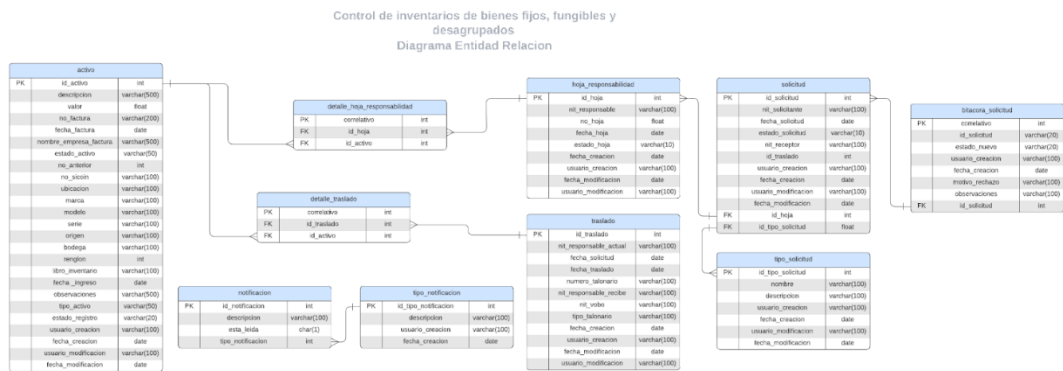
Control de inventarios de bienes fijos, fungibles y desagrupados
Diagrama Entidad Relacion

| activo | | |
|---|---|---|
| PK | id_activo | int |
| | descripcion | varchar(500) |
| | valor | float |
| | no_factura | varchar(200) |
| | fecha_factura | date |
| | nombre_empresa_factura | varchar(500) |
| | estado_activo | varchar(50) |
| | no_anterior | int |
| | no_sicoin | varchar(100) |
| | ubicacion | varchar(100) |
| | marca | varchar(100) |
| | modelo | varchar(100) |
| | serie | varchar(100) |
| | origen | varchar(100) |
| | bodega | varchar(100) |
| | renglon | int |
| | libro_inventario | varchar(100) |
| | fecha_ingreso | date |
| | observaciones | varchar(500) |
| | tipo_activo | varchar(50) |
| | estado_registro | varchar(20) |
| | usuario_creacion | varchar(100) |
| | fecha_creacion | date |
| | usuario_modificacion | varchar(100) |
| | fecha_modificacion | date |

| detalle_hoja_responsabilidad | | |
|---|---|---|
| PK | correlativo | int |
| FK | id_hoja | int |
| FK | id_activo | int |

| detalle_traslado | | |
|---|---|---|
| PK | correlativo | int |
| FK | id_traslado | int |
| FK | id_activo | int |

| notificacion | | |
|---|---|---|
| PK | id_notificacion | int |
| | descripcion | varchar(100) |
| | esta_leida | char(1) |
| | tipo_notificacion | int |

| tipo_notificacion | | |
|---|---|---|
| PK | id_tipo_notificacion | int |
| | descripcion | varchar(100) |
| | usuario_creacion | varchar(100) |
| | fecha_creacion | date |

| hoja_responsabilidad | | |
|---|---|---|
| PK | id_hoja | int |
| | nit_responsable | varchar(100) |
| | no_hoja | float |
| | fecha_hoja | date |
| | estado_hoja | varchar(10) |
| | fecha_creacion | date |
| | usuario_creacion | varchar(100) |
| | fecha_modificacion | date |
| | usuario_modificacion | varchar(100) |

| traslado | | |
|---|---|---|
| PK | id_traslado | int |
| | nit_responsable_actual | varchar(100) |
| | fecha_solicitud | date |
| | fecha_traslado | date |
| | numero_talonario | varchar(100) |
| | nit_responsable_recibe | varchar(100) |
| | nit_vobo | varchar(100) |
| | tipo_talonario | varchar(100) |
| | fecha_creacion | date |
| | usuario_creacion | varchar(100) |
| | fecha_modificacion | date |
| | usuario_modificacion | varchar(100) |

| solicitud | | |
|---|---|---|
| PK | id_solicitud | int |
| | nit_solicitante | varchar(100) |
| | fecha_solicitud | date |
| | estado_solicitud | varchar(10) |
| | nit_receptor | varchar(100) |
| | id_traslado | int |
| | usuario_creacion | varchar(100) |
| | fecha_creacion | date |
| | usuario_modificacion | varchar(100) |
| | fecha_modificacion | date |
| FK | id_hoja | int |
| FK | id_tipo_solicitud | float |

| tipo_solicitud | | |
|---|---|---|
| PK | id_tipo_solicitud | int |
| | nombre | varchar(100) |
| | descripcion | varchar(100) |
| | usuario_creacion | varchar(100) |
| | fecha_creacion | date |
| | usuario_modificacion | varchar(100) |
| | fecha_modificacion | date |

| bitacora_solicitud | | |
|---|---|---|
| PK | correlativo | int |
| | id_solicitud | varchar(20) |
| | estado_nuevo | varchar(20) |
| | usuario_creacion | varchar(100) |
| | fecha_creacion | date |
| | motivo_rechazo | varchar(100) |
| | observaciones | varchar(100) |
| FK | id_solicitud | int |